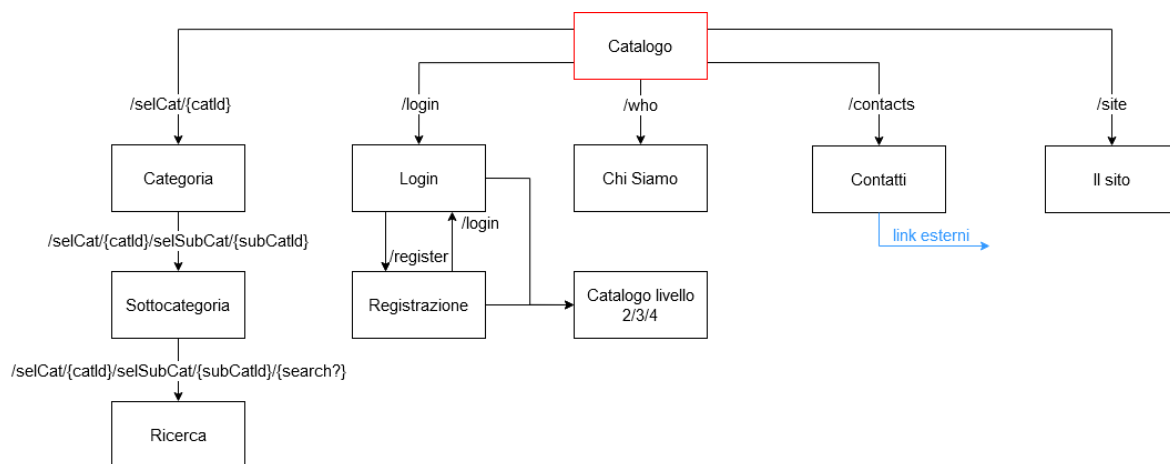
Catalogo

/selCat/{catId}

/login

/who

/contacts

/site

Categoria

Login

Chi Siamo

Contatti

Il sito

/login

/register

link esterni

/selCat/{catId}/selSubCat/{subCatId}

Sottocategoria

Registrazione

Catalogo livello 2/3/4

/selCat/{catId}/selSubCat/{subCatId}/{search?}

Ricerca